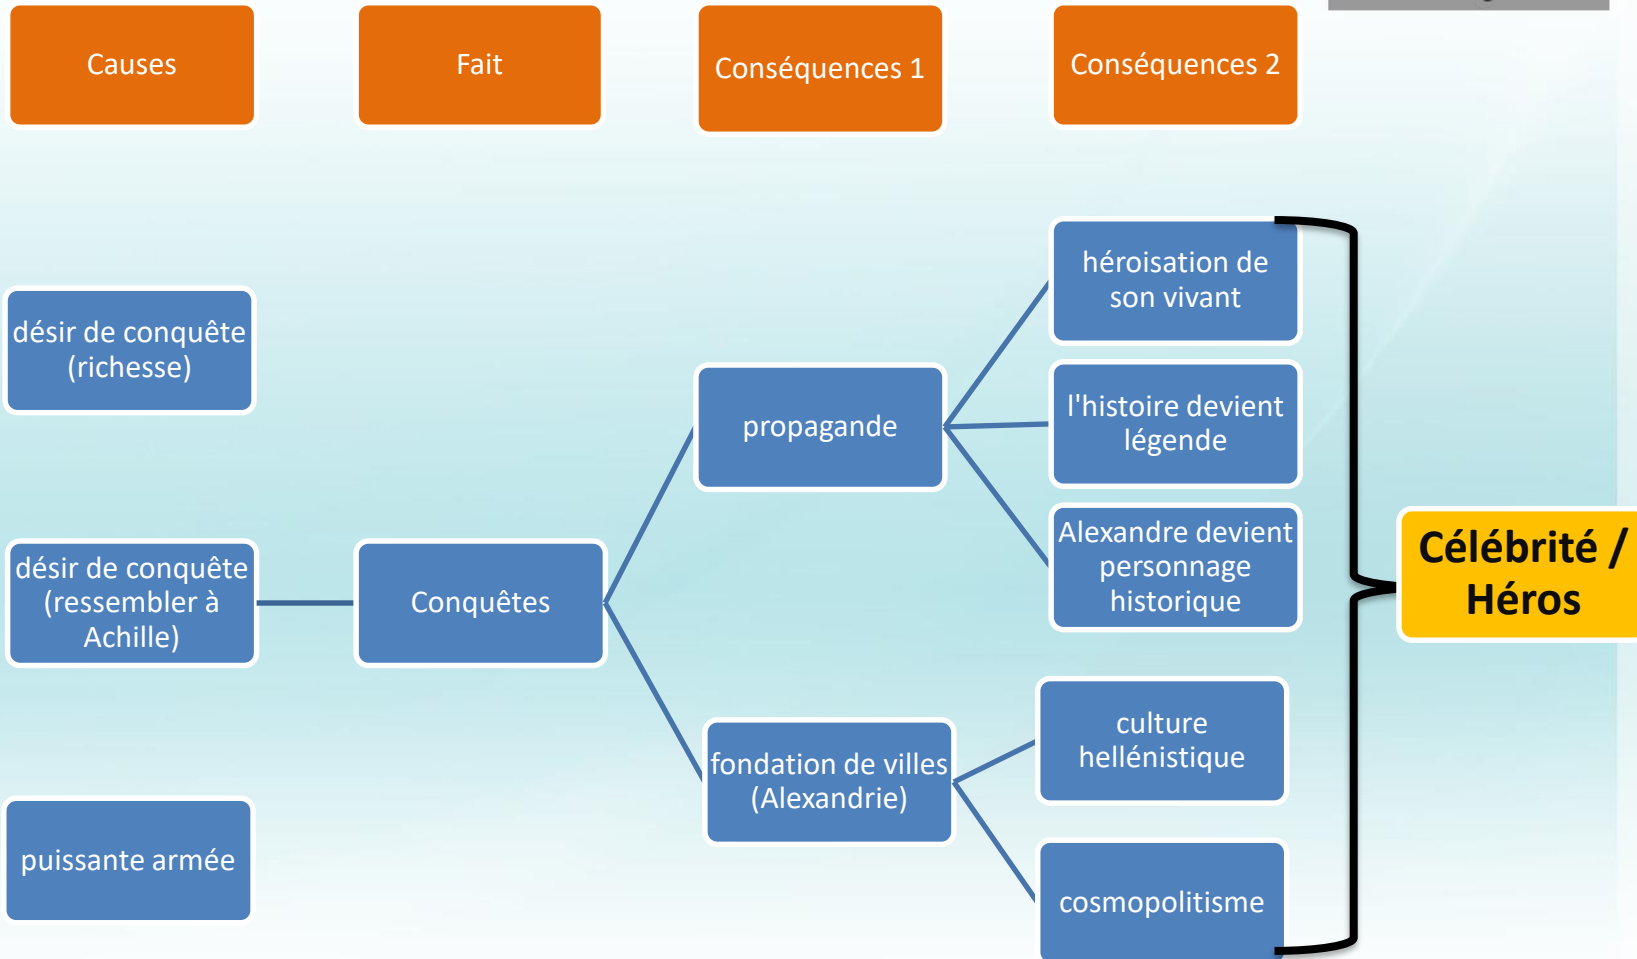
Causes

Fait

Conséquences 1

Conséquences 2

désir de conquête (richesse)

désir de conquête (ressembler à Achille)

puissante armée

Conquêtes

propagande

fondation de villes (Alexandrie)

héroisation de son vivant

l'histoire devient légende

Alexandre devient personnage historique

culture hellénistique

cosmopolitisme

Célébrité / Héros